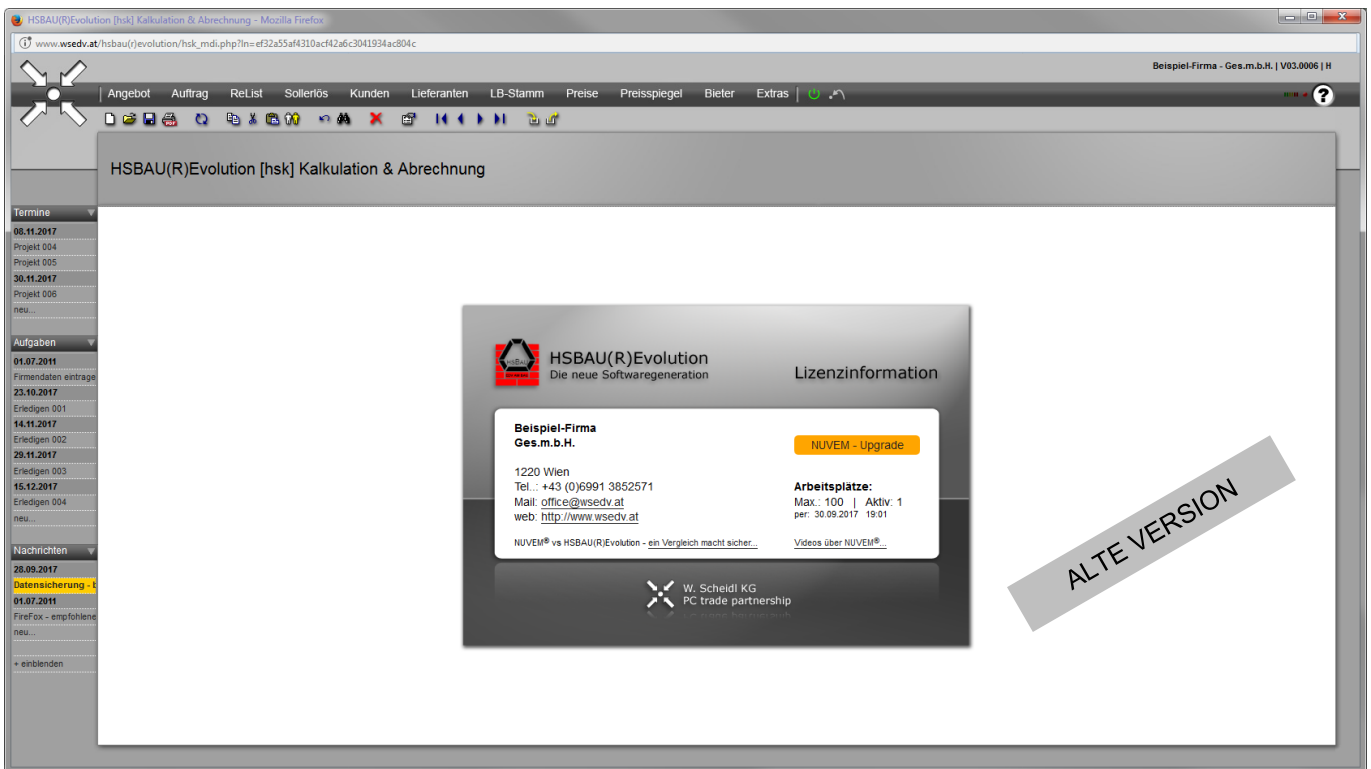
HSBAU(R)Evolution [hsk] Kalkulation & Abrechnung - Mozilla Firefox

www.wsedv.at/hsbau(r)evolution/hsk_mdi.php?ln=ef32a55af4310acf42a6c3041934ac804c

Beispiel-Firma - Ges.m.b.H. | V03.0006 | H

Angebot Auftrag ReList Sollerlös Kunden Lieferanten LB-Stamm Preise Preisspiegel Bieter Extras

HSBAU(R)Evolution [hsk] Kalkulation & Abrechnung

Termine
08.11.2017
Projekt 004
Projekt 005
30.11.2017
Projekt 006
neu...

Aufgaben
01.07.2011
Firmendaten eintrage
23.10.2017
Erledigen 001
14.11.2017
Erledigen 002
29.11.2017
Erledigen 003
15.12.2017
Erledigen 004
neu...

Nachrichten
28.09.2017
Datensicherung - b
01.07.2011
FireFox - empfohlene
neu...

+ einblenden

HSBAU(R)Evolution
Die neue Softwaregeneration

Lizenzinformation

Beispiel-Firma
Ges.m.b.H.

1220 Wien
Tel..: +43 (0)6991 3852571
Mail: office@wsedv.at
web: http://www.wsedv.at

NUVEM - Upgrade

Arbeitsplätze:
Max.: 100 | Aktiv: 1
per: 30.09.2017 19:01

NUVEM® vs HSBAU(R)Evolution - ein Vergleich macht sicher...

Videos über NUVEM®...

W. Scheidl KG
PC trade partnership

ALTE VERSION